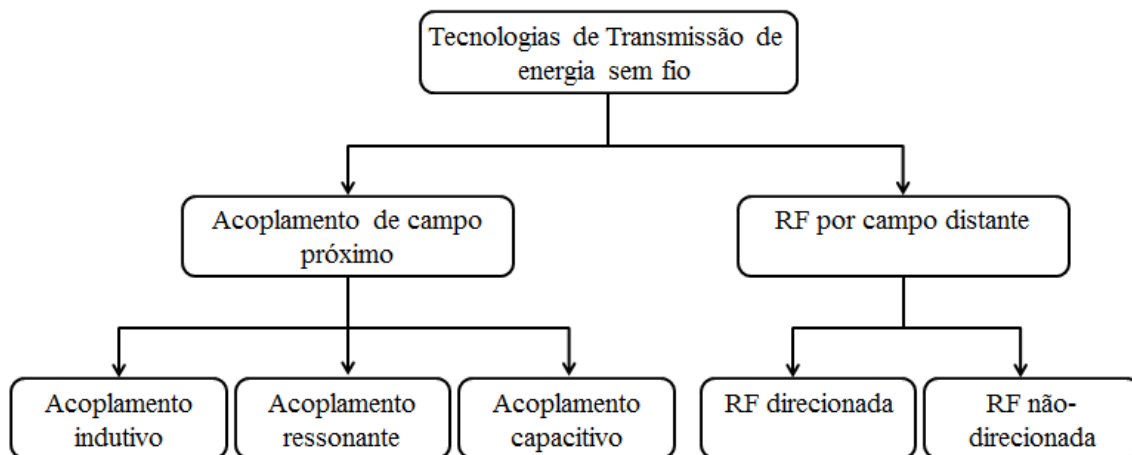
Tecnologias de Transmissão de energia sem fio

Acoplamento de campo próximo

RF por campo distante

Acoplamento indutivo

Acoplamento ressonante

Acoplamento capacitivo

RF direcionada

RF não-direcionada